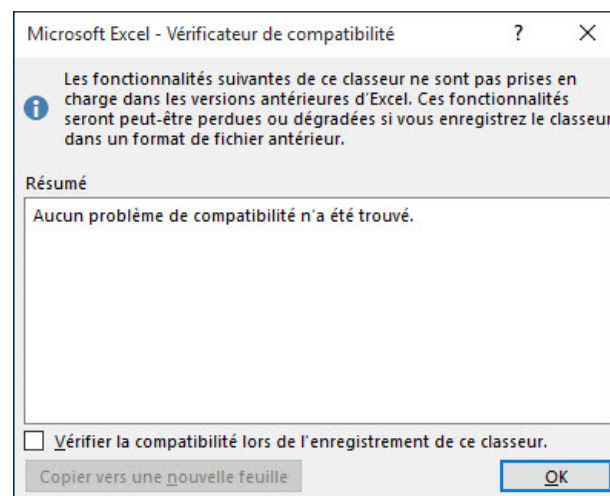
Microsoft Excel - Vérificateur de compatibilité ? ×

Les fonctionnalités suivantes de ce classeur ne sont pas prises en charge dans les versions antérieures d'Excel. Ces fonctionnalités seront peut-être perdues ou dégradées si vous enregistrez le classeur dans un format de fichier antérieur.

Résumé

Aucun problème de compatibilité n'a été trouvé.

Vérifier la compatibilité lors de l'enregistrement de ce classeur.

Copier vers une nouvelle feuille

OK